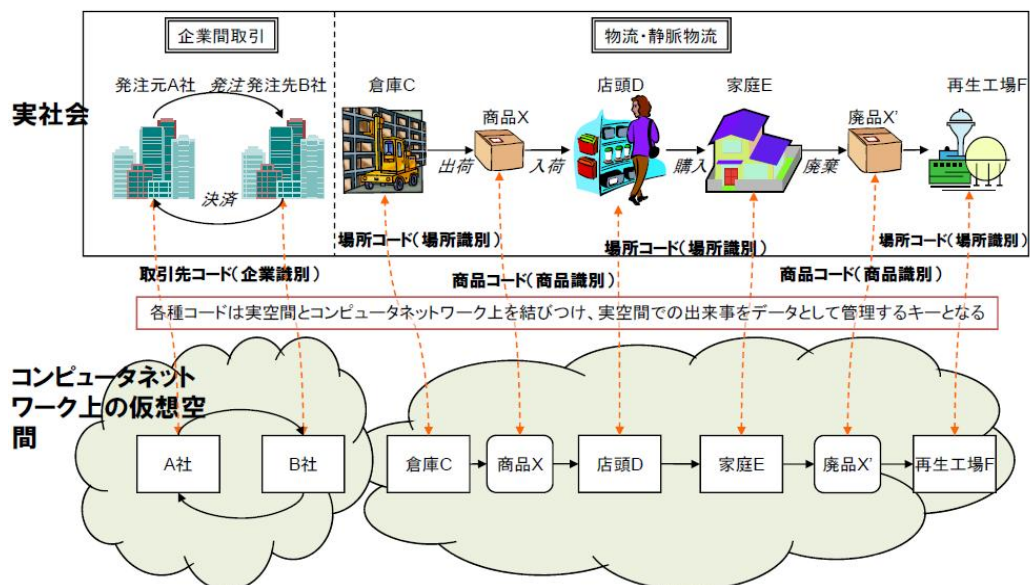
企業間取引

物流・静脈物流

実社会

発注元A社 発注 発注先B社

決済

倉庫C

出荷

商品X

入荷

店頭D

購入

家庭E

廃棄

廃品X'

再生工場F

場所コード(場所識別)

場所コード(場所識別)

場所コード(場所識別)

取引先コード(企業識別)

商品コード(商品識別)

商品コード(商品識別)

各種コードは実空間とコンピュータネットワーク上を結びつけ、実空間での出来事をデータとして管理するキーとなる

コンピュータネットワーク上の仮想空間

A社

B社

倉庫C

商品X

店頭D

家庭E

廃品X'

再生工場F